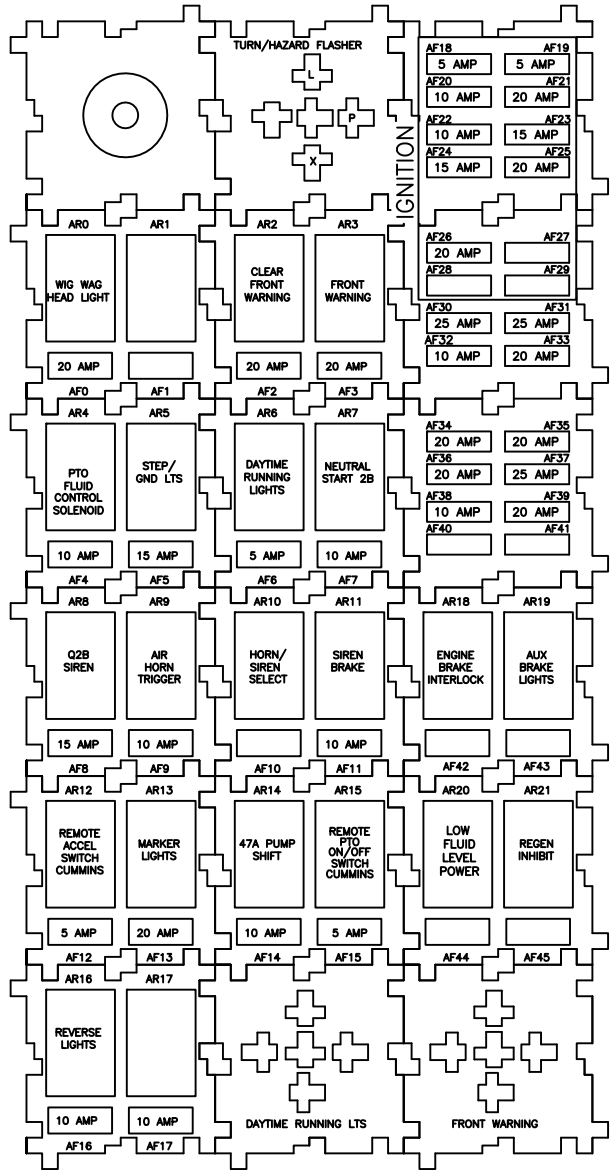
TURN/HAZARD FLASHER
L
P
X

IGNITION

AF18 5 AMP
AF19 5 AMP
AF20 10 AMP
AF21 20 AMP
AF22 10 AMP
AF23 15 AMP
AF24 15 AMP
AF25 20 AMP
AF26 20 AMP
AF27
AF28
AF29
AF30 25 AMP
AF31 25 AMP
AF32 10 AMP
AF33 20 AMP

AR0 WIG WAG HEAD LIGHT 20 AMP AF0
AR1 AF1
AR2 CLEAR FRONT WARNING 20 AMP AF2
AR3 FRONT WARNING 20 AMP AF3

AR4 PTO FLUID CONTROL SOLENOID 10 AMP AF4
AR5 STEP/ GND LTS 15 AMP AF5
AR6 DAYTIME RUNNING LIGHTS 5 AMP AF6
AR7 NEUTRAL START 2B 10 AMP AF7

AF34 20 AMP
AF35 20 AMP
AF36 20 AMP
AF37 25 AMP
AF38 10 AMP
AF39 20 AMP
AF40
AF41

AR8 Q2B SIREN 15 AMP AF8
AR9 AIR HORN TRIGGER 10 AMP AF9
AR10 HORN/ SIREN SELECT AF10
AR11 SIREN BRAKE 10 AMP AF11
AR18 ENGINE BRAKE INTERLOCK AF42
AR19 AUX BRAKE LIGHTS AF43

AR12 REMOTE ACCEL SWITCH CUMMINS 5 AMP AF12
AR13 MARKER LIGHTS 20 AMP AF13
AR14 47A PUMP SHIFT 10 AMP AF14
AR15 REMOTE PTO ON/OFF SWITCH CUMMINS 5 AMP AF15
AR20 LOW FLUID LEVEL POWER AF44
AR21 REGEN INHIBIT AF45

AR16 REVERSE LIGHTS 10 AMP AF16
AR17 10 AMP AF17
DAYTIME RUNNING LTS
FRONT WARNING